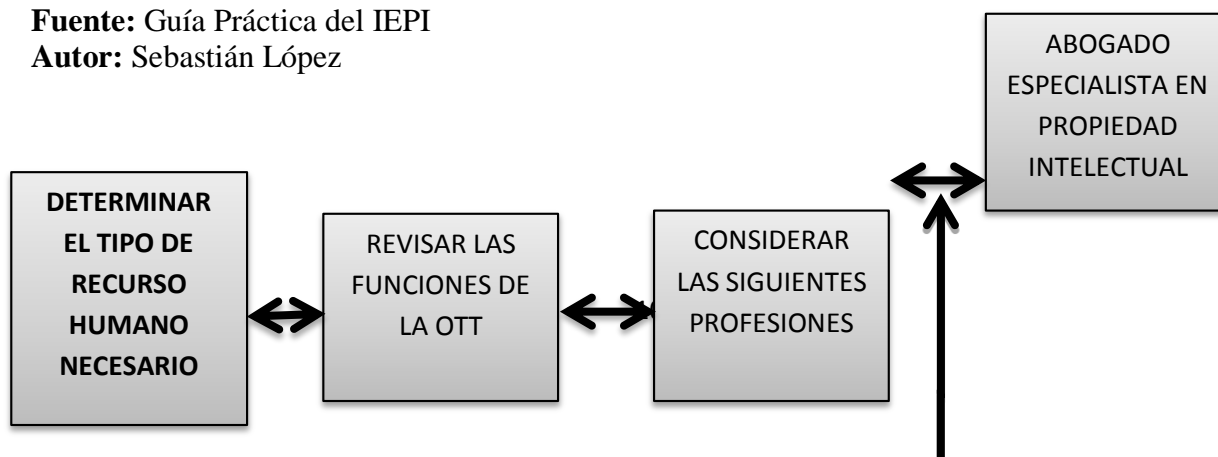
**Fuente:** Guía Práctica del IEPI
**Autor:** Sebastián López

ABOGADO ESPECIALISTA EN PROPIEDAD INTELECTUAL

**DETERMINAR EL TIPO DE RECURSO HUMANO NECESARIO**

REVISAR LAS FUNCIONES DE LA OTT

CONSIDERAR LAS SIGUIENTES PROFESIONES